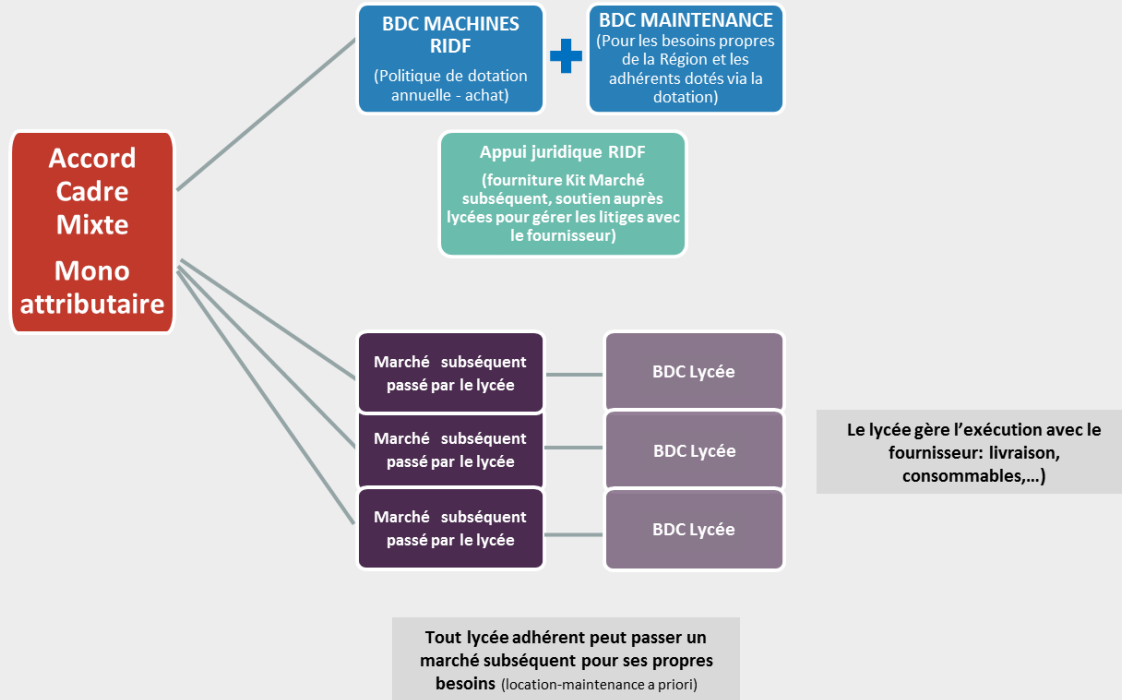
Accord Cadre Mixte

Mono attributaire

BDC MACHINES RIDF
(Politique de dotation annuelle - achat)

BDC MAINTENANCE
(Pour les besoins propres de la Région et les adhérents dotés via la dotation)

Appui juridique RIDF
(fourniture Kit Marché subséquent, soutien auprès lycées pour gérer les litiges avec le fournisseur)

Marché subséquent passé par le lycée

BDC Lycée

Marché subséquent passé par le lycée

BDC Lycée

Marché subséquent passé par le lycée

BDC Lycée

Le lycée gère l’exécution avec le fournisseur: livraison, consommables,…)

Tout lycée adhérent peut passer un marché subséquent pour ses propres besoins (location-maintenance a priori)